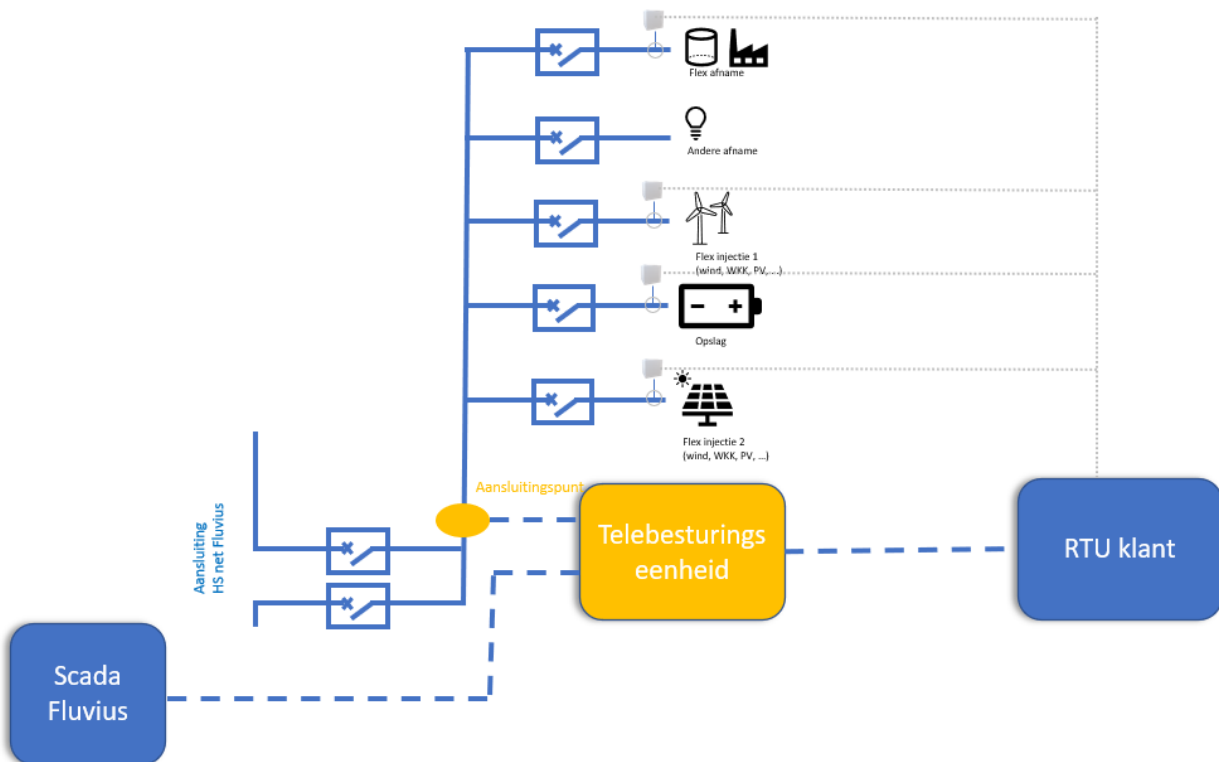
Flex afname

Andere afname

Flex injectie 1
(wind, WKK, PV, ...)

Opslag

Flex injectie 2
(wind, WKK, PV, ...)

Aansluitingspunt

Aansluiting
HS net Fluvius

Telebesturings
eenheid

RTU klant

Scada
Fluvius